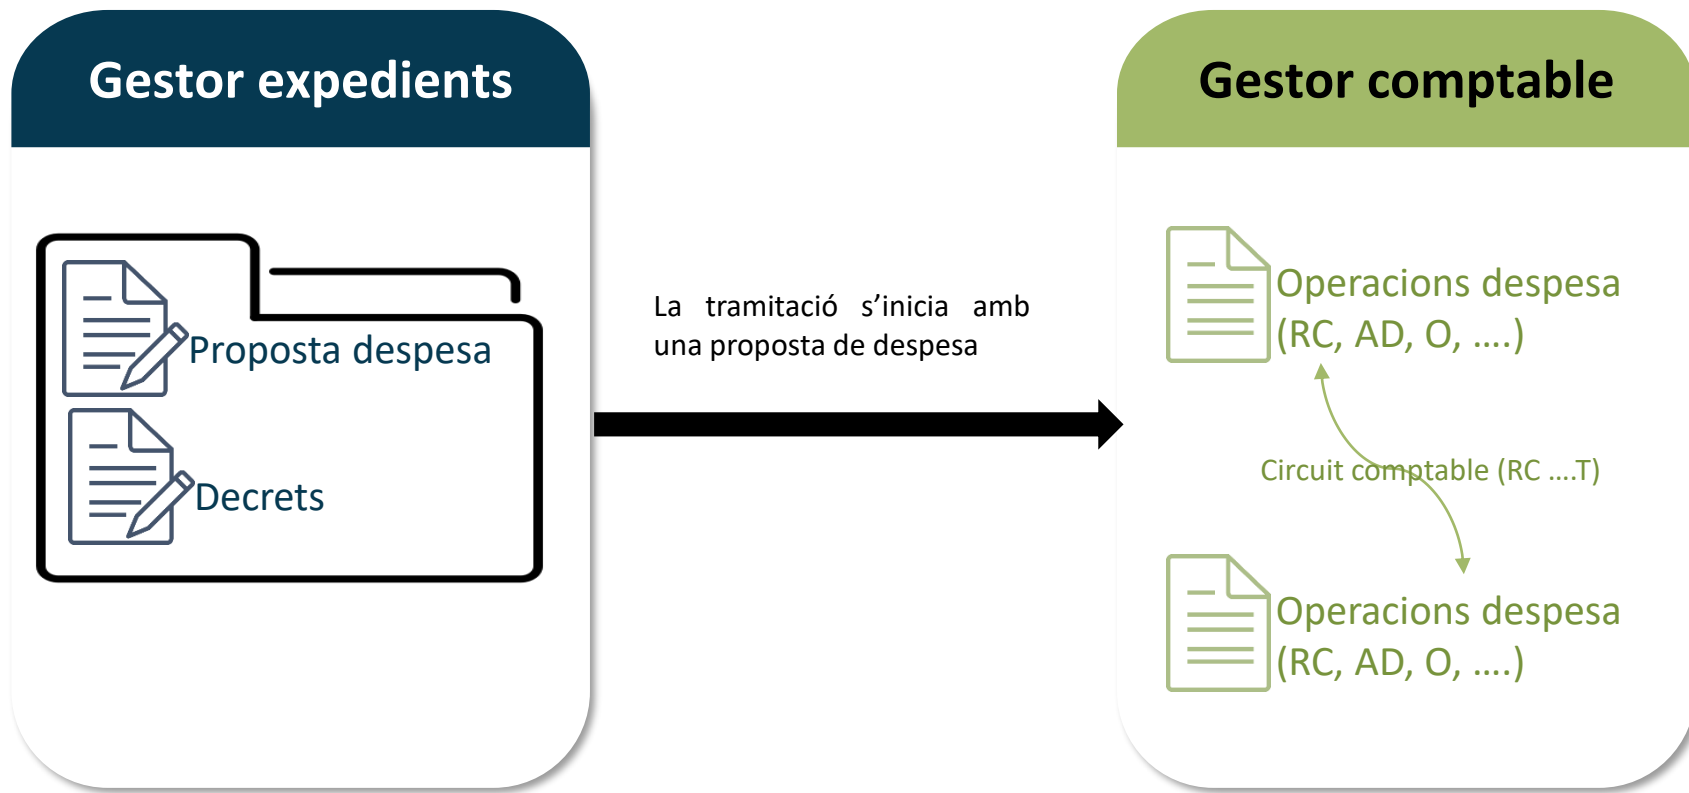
Gestor expedients

Proposta despesa

Decrets

La tramitació s'inicia amb una proposta de despesa

Gestor comptable

Operacions despesa (RC, AD, O, ....)

Circuit comptable (RC ....T)

Operacions despesa (RC, AD, O, ....)